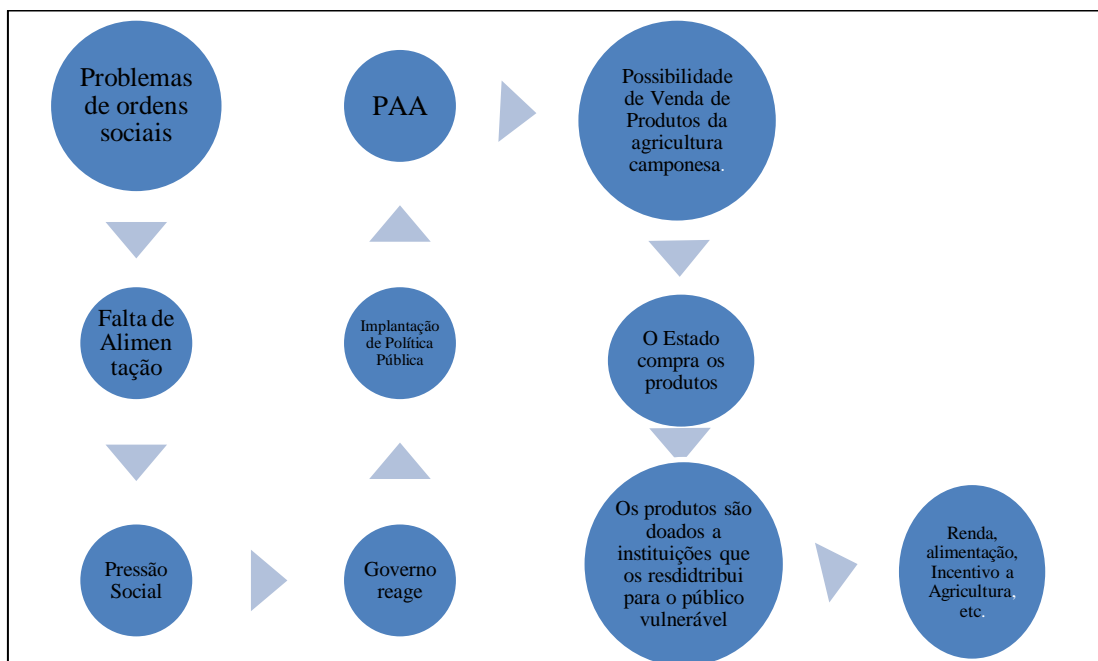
Problemas de ordens sociais

Falta de Alimentação

Pressão Social

Governo reage

Implantação de Política Pública

PAA

Possibilidade de Venda de Produtos da agricultura camponesa.

O Estado compra os produtos

Os produtos são doados a instituições que os resdidtribui para o público vulnerável

Renda, alimentação, Incentivo a Agricultura, etc.